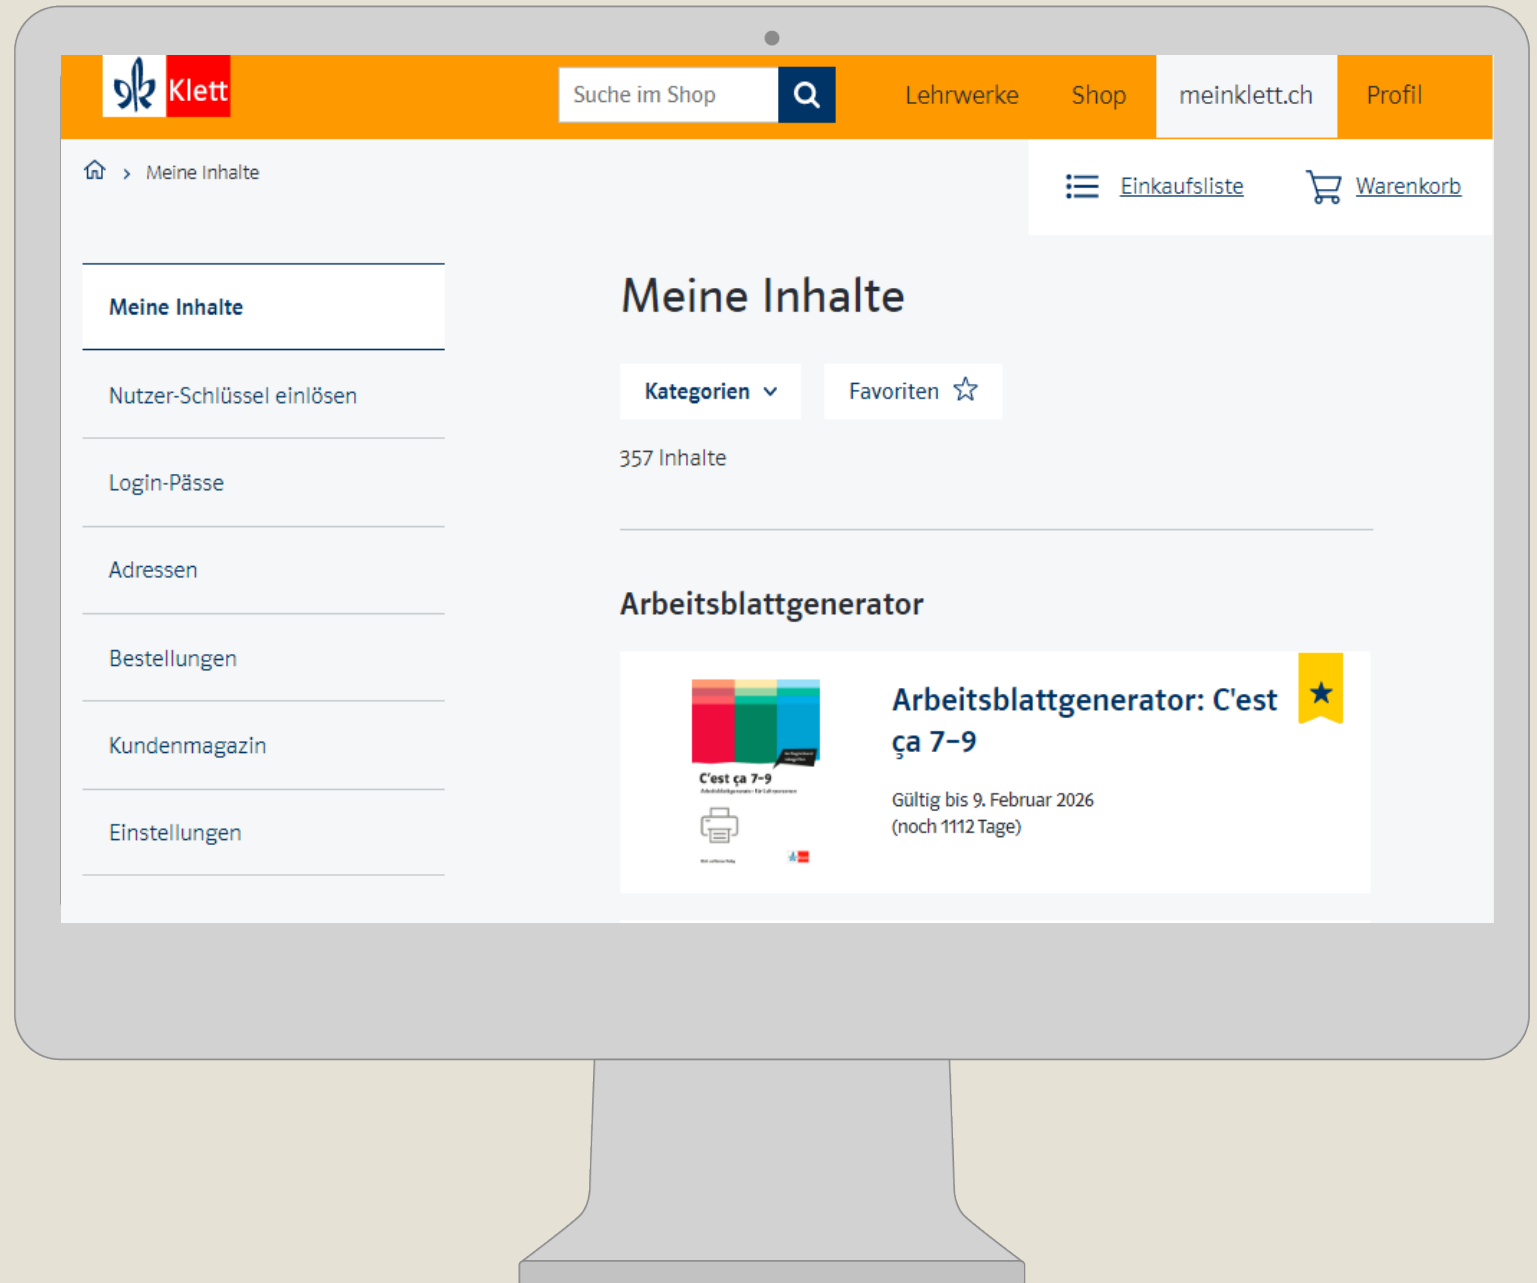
Klett

Suche im Shop

Lehrwerke Shop meinklett.ch Profil

Meine Inhalte

Einkaufsliste Warenkorb

Meine Inhalte

Nutzer-Schlüssel einlösen

Login-Pässe

Adressen

Bestellungen

Kundenmagazin

Einstellungen

Meine Inhalte

Kategorien

Favoriten

357 Inhalte

Arbeitsblattgenerator

C'est ça 7–9

Arbeitsblattgenerator: C'est ça 7–9

Gültig bis 9. Februar 2026
(noch 1112 Tage)